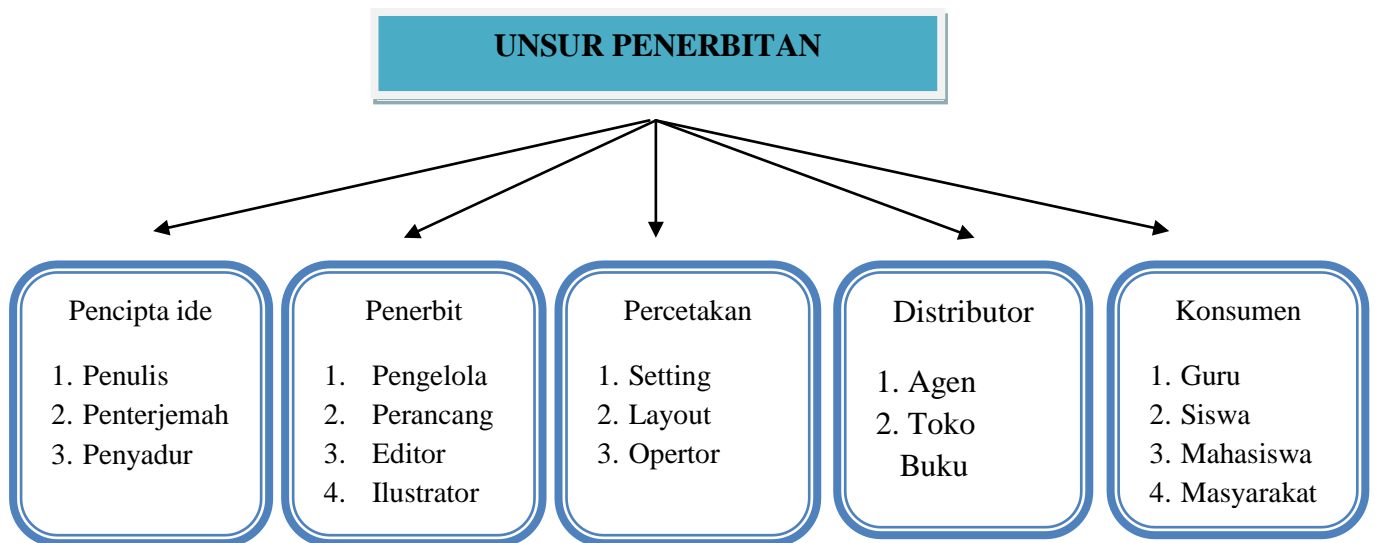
UNSUR PENERBITAN

Pencipta ide

1. Penulis
2. Penterjemah
3. Penyadur

Penerbit

1. Pengelola
2. Perancang
3. Editor
4. Ilustrator

Percetakan

1. Setting
2. Layout
3. Opertor

Distributor

1. Agen
2. Toko Buku

Konsumen

1. Guru
2. Siswa
3. Mahasiswa
4. Masyarakat